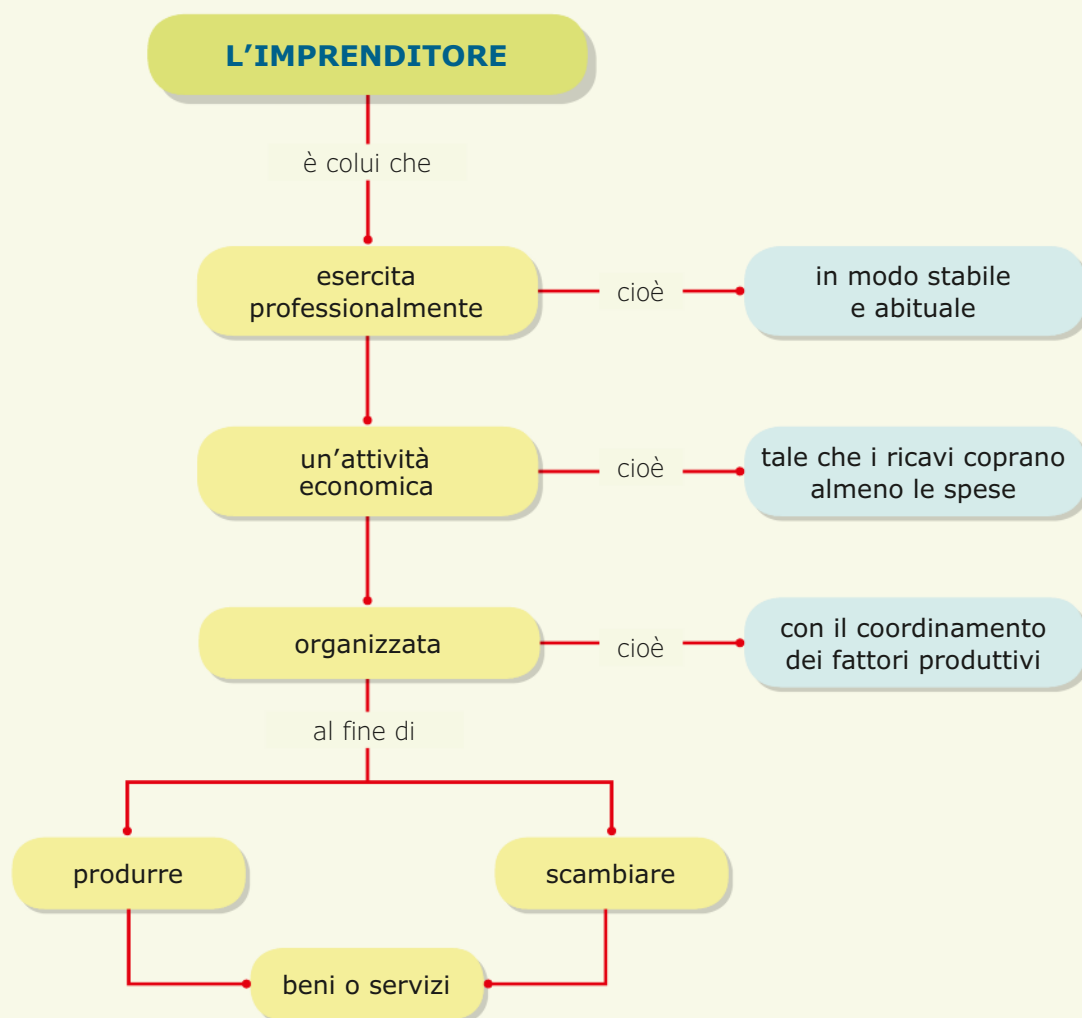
L’IMPRENDITORE

è colui che

esercita professionalmente

cioè

in modo stabile e abituale

un’attività economica

cioè

tale che i ricavi coprano almeno le spese

organizzata

cioè

con il coordinamento dei fattori produttivi

al fine di

produrre

scambiare

beni o servizi